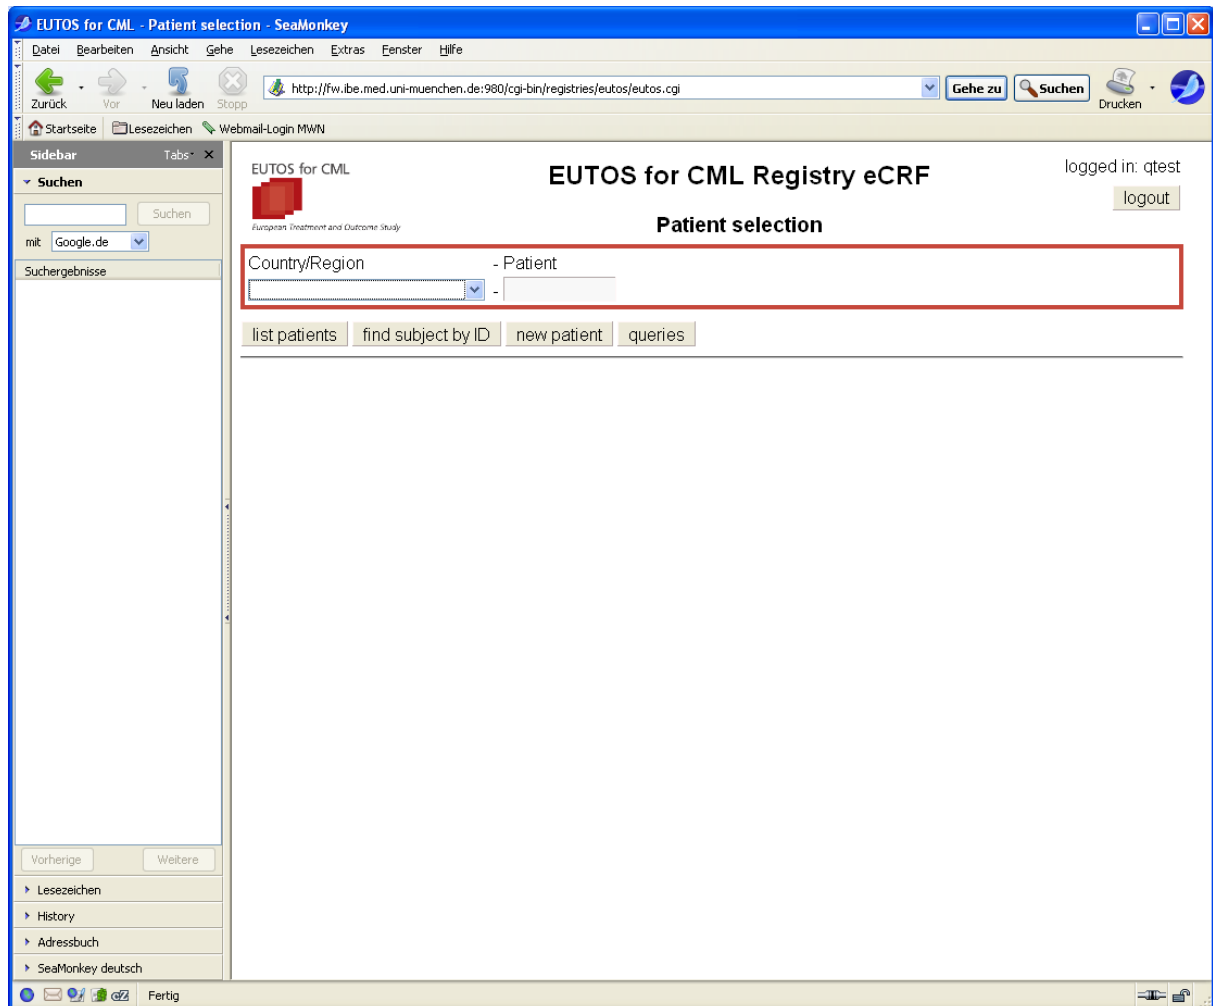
EUTOS for CML - Patient selection - SeaMonkey

Datei Bearbeiten Ansicht Gehe Lesezeichen Extras Fenster Hilfe

Zurück Vor Neu laden Stopp

http://fw.ibe.med.uni-muenchen.de:980/cgi-bin/registries/eutos/eutos.cgi

Gehe zu Suchen Drucken

Startseite Lesezeichen Webmail-Login MWN

Sidebar Tabs ×

Suchen

Suchen

mit Google.de

Suchergebnisse

Vorherige Weitere

Lesezeichen

History

Adressbuch

SeaMonkey deutsch

EUTOS for CML

European Treatment and Outcome Study

EUTOS for CML Registry eCRF

logged in: qtest

logout

Patient selection

Country/Region - Patient

-

list patients find subject by ID new patient queries

Fertig